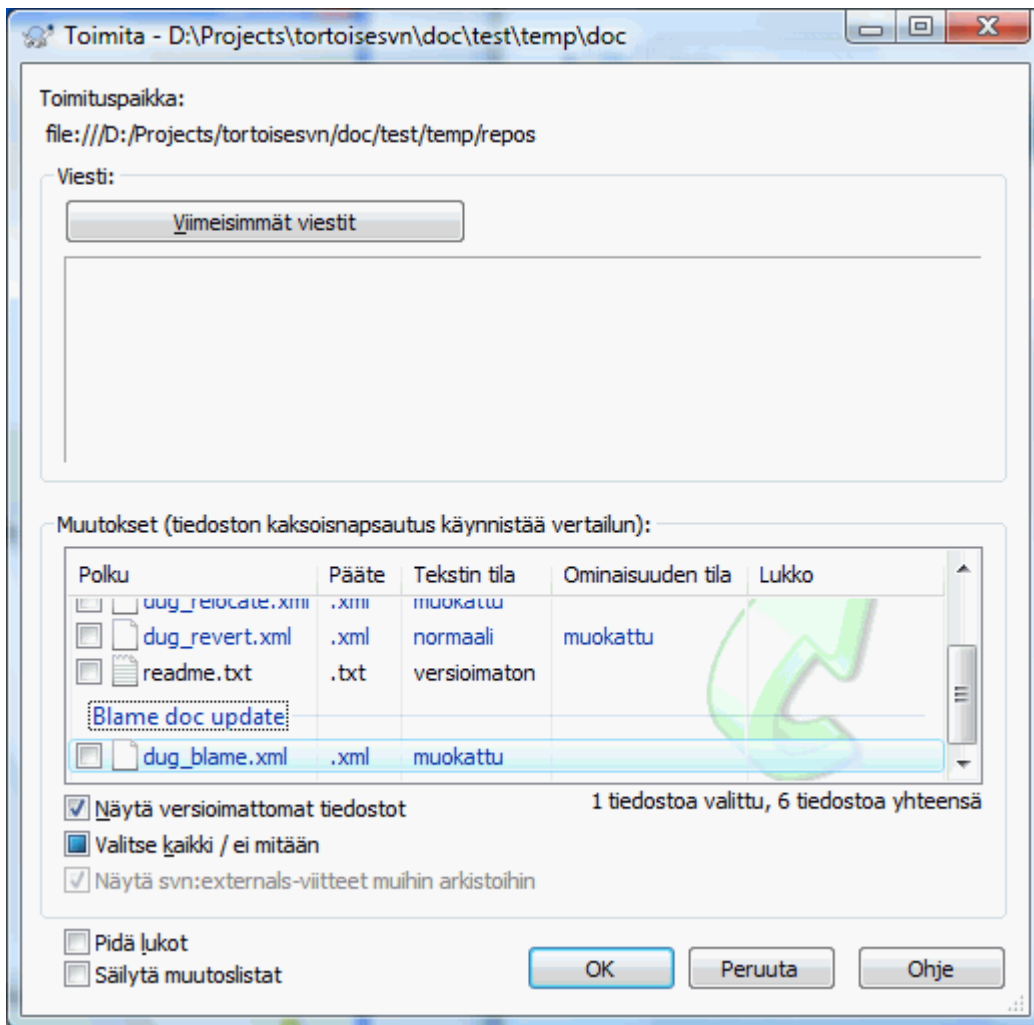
Toimita - D:\Projects\tortoisesvn\doc\test\temp\doc

Toimituspaikka:
file:///D:/Projects/tortoisesvn/doc/test/temp/repos

Viesti:
Viimeisimmät viestit

Muutokset (tiedoston kaksoisnapsautus käynnistää vertailun):

| Polku | Pääte | Tekstin tila | Ominaisuuden tila | Lukko |
|---|---|---|---|---|
| dug_relocate.xml | .xml | muokattu | | |
| dug_revert.xml | .xml | normaali | muokattu | |
| readme.txt | .txt | versioimaton | | |
| Blame doc update | | | | |
| dug_blame.xml | .xml | muokattu | | |

Näytä versioimattomat tiedostot
1 tiedostoa valittu, 6 tiedostoa yhteensä
Valitse kaikki / ei mitään
Näytä svn:externals-viitteet muihin arkistoihin

Pidä lukot
Säilytä muutoslistat
OK
Peruuta
Ohje